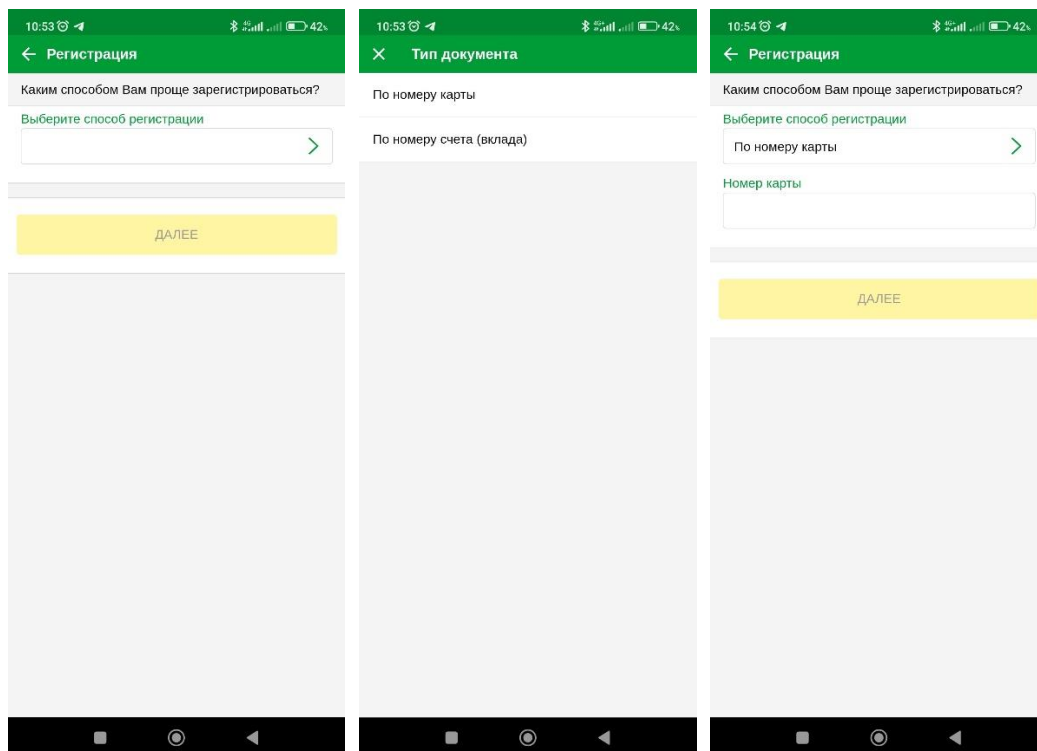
10:53 42%

← Регистрация

Каким способом Вам проще зарегистрироваться?

Выберите способ регистрации

ДАЛЕЕ

10:53 42%

✕ Тип документа

По номеру карты

По номеру счета (вклада)

10:54 42%

← Регистрация

Каким способом Вам проще зарегистрироваться?

Выберите способ регистрации

По номеру карты

Номер карты

ДАЛЕЕ